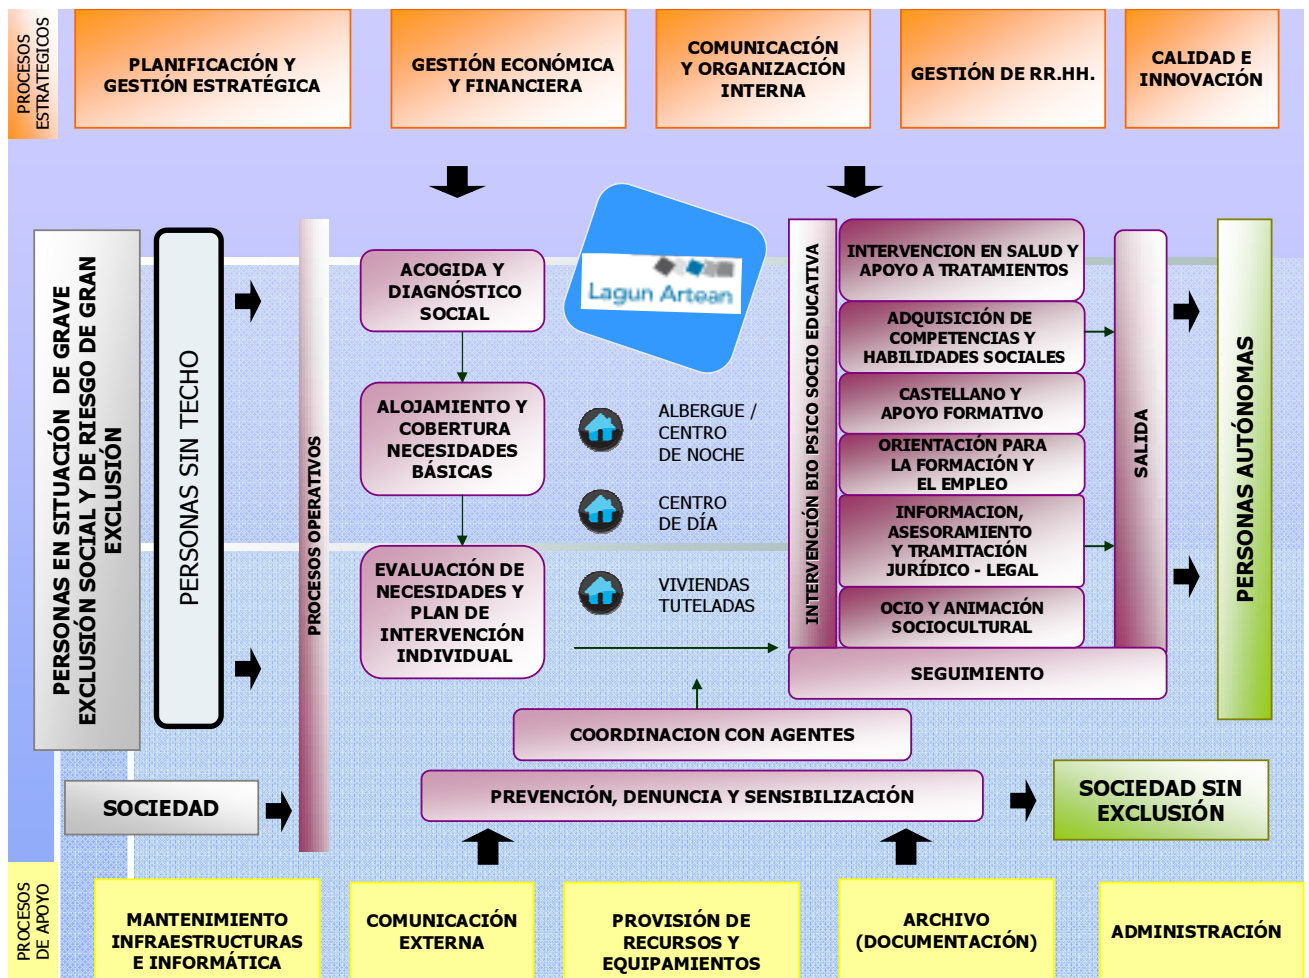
PROCESOS ESTRATEGICOS

PLANIFICACIÓN Y GESTIÓN ESTRATÉGICA

GESTIÓN ECONÓMICA Y FINANCIERA

COMUNICACIÓN Y ORGANIZACIÓN INTERNA

GESTIÓN DE RR.HH.

CALIDAD E INNOVACIÓN

PERSONAS EN SITUACIÓN DE GRAVE EXCLUSIÓN SOCIAL Y DE RIESGO DE GRAN EXCLUSIÓN

PERSONAS SIN TECHO

PROCESOS OPERATIVOS

ACOGIDA Y DIAGNÓSTICO SOCIAL

Lagun Artean

ALOJAMIENTO Y COBERTURA NECESIDADES BÁSICAS

ALBERGUE / CENTRO DE NOCHE

CENTRO DE DÍA

EVALUACIÓN DE NECESIDADES Y PLAN DE INTERVENCIÓN INDIVIDUAL

VIVIENDAS TUTELADAS

INTERVENCIÓN BIO PSICO SOCIO EDUCATIVA

INTERVENCION EN SALUD Y APOYO A TRATAMIENTOS

ADQUISICIÓN DE COMPETENCIAS Y HABILIDADES SOCIALES

CASTELLANO Y APOYO FORMATIVO

ORIENTACIÓN PARA LA FORMACIÓN Y EL EMPLEO

INFORMACION, ASESORAMIENTO Y TRAMITACIÓN JURÍDICO - LEGAL

OCIO Y ANIMACIÓN SOCIOCULTURAL

SALIDA

PERSONAS AUTÓNOMAS

SEGUIMIENTO

COORDINACION CON AGENTES

SOCIEDAD

PREVENCIÓN, DENUNCIA Y SENSIBILIZACIÓN

SOCIEDAD SIN EXCLUSIÓN

PROCESOS DE APOYO

MANTENIMIENTO INFRAESTRUCTURAS E INFORMÁTICA

COMUNICACIÓN EXTERNA

PROVISIÓN DE RECURSOS Y EQUIPAMIENTOS

ARCHIVO (DOCUMENTACIÓN)

ADMINISTRACIÓN